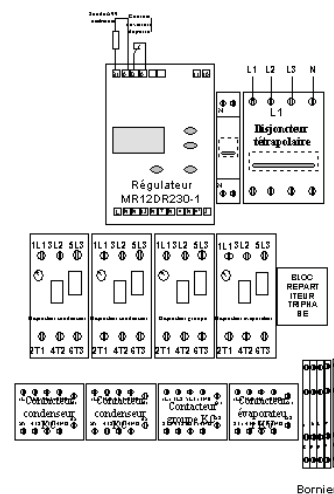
Sonde HP condenseur
Contact de sécurité

L1 L2 L3 N
L1
Disjoncteur tétrapolaire

Régulateur
MR12DR230-1

1L1 3L2 5L3
2T1 4T2 6T3
1L1 3L2 5L3
2T1 4T2 6T3
1L1 3L2 5L3
2T1 4T2 6T3
1L1 3L2 5L3
2T1 4T2 6T3

BLOC REPARTITEUR TRIPHASE

Contacteur condenseur K1
Contacteur condenseur K2
Contacteur groupe K3
Contacteur évaporateur K4

Bornier